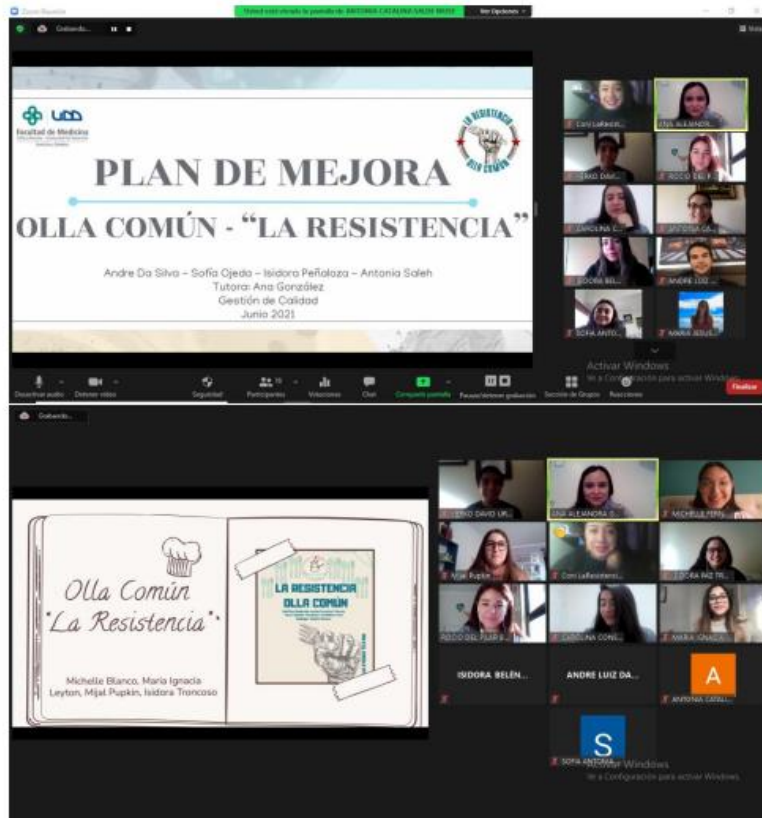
Zoom Reunión

Usted está viendo la pantalla de ANTONIA CATALINA SALEH MUSA

Ver Opciones

Grabando...

UDD
Facultad de Medicina

LA RESISTENCIA
OLLA COMÚN

PLAN DE MEJORA

OLLA COMÚN - "LA RESISTENCIA"

Andre Da Silva – Sofía Ojeda – Isidora Peñaloza – Antonia Saleh
Tutora: Ana González
Gestión de Calidad
Junio 2021

Coni LaResist...
LYA ALEJANDR...
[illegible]
ROCIO DEL P...
CAROLINA C...
ANTONIA CA...
ISIDORA BEL...
ANDRE LUIZ...
SOFIA ANTO...
MARIA JESUS...

Activar Windows
Ve a Configuración para activar Windows.

Desactivar audio
Detener video
Seguridad
Participantes
Votaciones
Chat
Compartir pantalla
Pausar/detener grabación
Sesión de Grupos
Reacciones
Finalizar

Grabando...

Olla Común
"La Resistencia"

Michelle Blanco, María Ignacia Leyton, Mijal Pupkin, Isidora Troncoso

LA RESISTENCIA
OLLA COMÚN

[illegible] DAVID UR...
LYA ALEJANDRA G...
MICHELLE FERN...
Mijal Pupkin
Coni LaResistenci...
ISIDORA PAZ TR...
ROCIO DEL PILAR B...
CAROLINA CONS...
MARIA IGNACI...
ISIDORA BELÉN...
ANDRE LUIZ DA...
A
ANTONIA CATAL...
S
SOFIA ANTONIA

Activar Windows
Ve a Configuración para activar Windows.